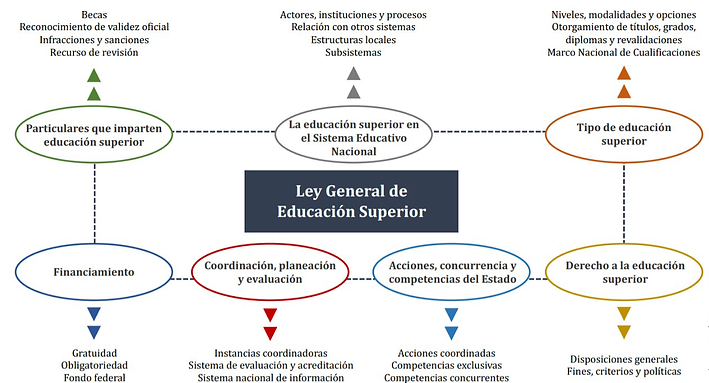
Becas
Reconocimiento de validez oficial
Infracciones y sanciones
Recurso de revisión

Actores, instituciones y procesos
Relación con otros sistemas
Estructuras locales
Subsistemas

Niveles, modalidades y opciones
Otorgamiento de títulos, grados, diplomas y revalidaciones
Marco Nacional de Cualificaciones

Particulares que imparten educación superior

La educación superior en el Sistema Educativo Nacional

Tipo de educación superior

Ley General de Educación Superior

Financiamiento

Coordinación, planeación y evaluación

Acciones, concurrencia y competencias del Estado

Derecho a la educación superior

Gratuidad
Obligatoriedad
Fondo federal

Instancias coordinadoras
Sistema de evaluación y acreditación
Sistema nacional de información

Acciones coordinadas
Competencias exclusivas
Competencias concurrentes

Disposiciones generales
Fines, criterios y políticas